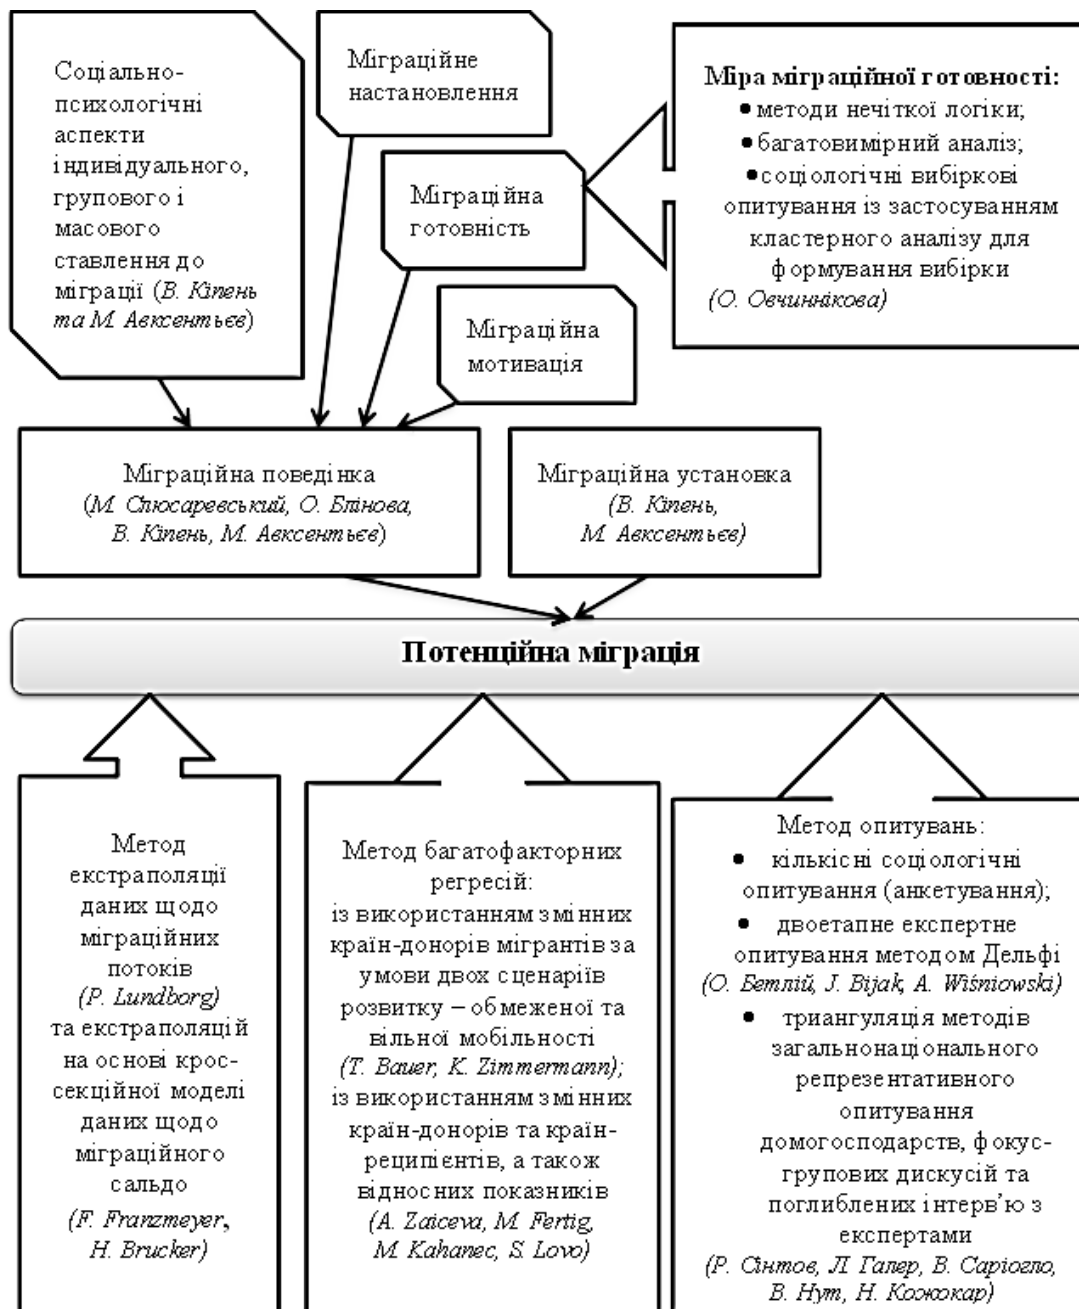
Соціально-психологічні аспекти індивідуального, групового і масового ставлення до міграції (В. Кіпень та М. Авксентьєв)

Міграційне настановлення

Міграційна готовність

Міра міграційної готовності:
• методи нечіткої логіки;
• багатовимірний аналіз;
• соціологічні вибіркові опитування із застосуванням кластерного аналізу для формування вибірки
(О. Овчиннікова)

Міграційна мотивація

Міграційна поведінка
(М. Слюсаревський, О. Блінова, В. Кіпень, М. Авксентьєв)

Міграційна установка
(В. Кіпень, М. Авксентьєв)

Потенційна міграція

Метод екстраполяції даних щодо міграційних потоків (P. Lundborg) та екстраполяцій на основі крос-секційної моделі даних щодо міграційного сальдо (F. Franzmeyer, H. Brucker)

Метод багатофакторних регресій:
із використанням змінних країн-донорів мігрантів за умови двох сценаріїв розвитку – обмеженої та вільної мобільності (T. Bauer, K. Zimmermann);
із використанням змінних країн-донорів та країн-реципієнтів, а також відносних показників (A. Zaiceva, M. Fertig, M. Kahanec, S. Lovo)

Метод опитувань:
• кількісні соціологічні опитування (анкетування);
• двоетапне експертне опитування методом Дельфі (О. Бетлій, J. Bijak, A. Wiśniowski)
• триангуляція методів загальнонаціонального репрезентативного опитування домогосподарств, фокус-групових дискусій та поглиблених інтерв'ю з експертами
(Р. Сінтов, Л. Галер, В. Саріогло, В. Нут, Н. Кожокар)